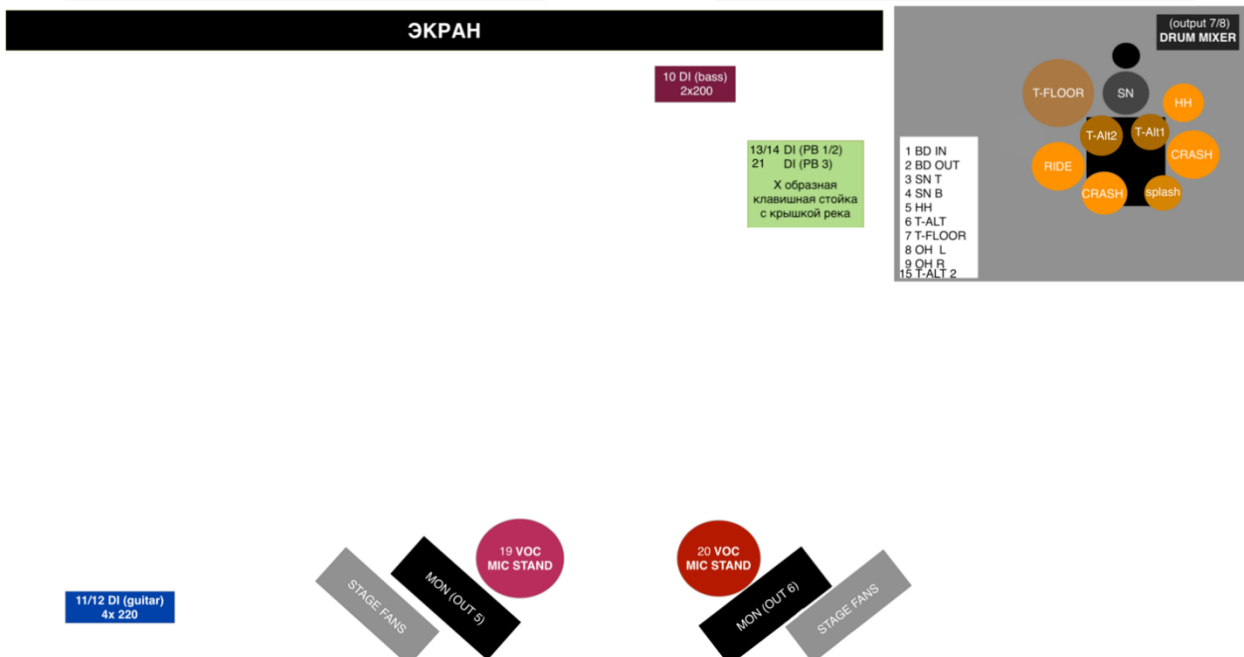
ЭКРАН

10 DI (bass)
2x200

13/14 DI (PB 1/2)
21 DI (PB 3)
X образная клавишная стойка с крышкой река

(output 7/8)
DRUM MIXER

T-FLOOR
SN
HH
T-Alt2
T-Alt1
CRASH
RIDE
CRASH
splash

1 BD IN
2 BD OUT
3 SN T
4 SN B
5 HH
6 T-ALT
7 T-FLOOR
8 OH L
9 OH R
15 T-ALT 2

STAGE FANS
MON (OUT 5)
19 VOC MIC STAND
20 VOC MIC STAND
MON (OUT 6)
STAGE FANS

11/12 DI (guitar)
4x 220